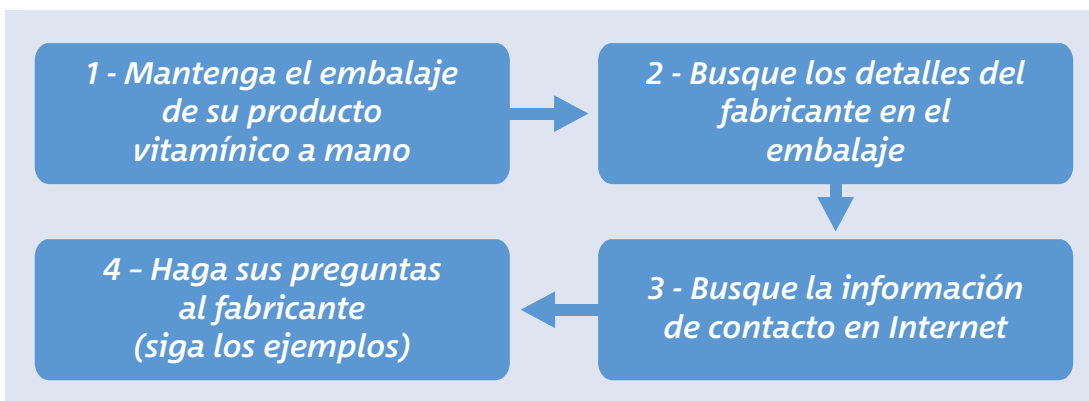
1 - Mantenga el embalaje de su producto vitamínico a mano

2 - Busque los detalles del fabricante en el embalaje

3 - Busque la información de contacto en Internet

4 – Haga sus preguntas al fabricante (siga los ejemplos)